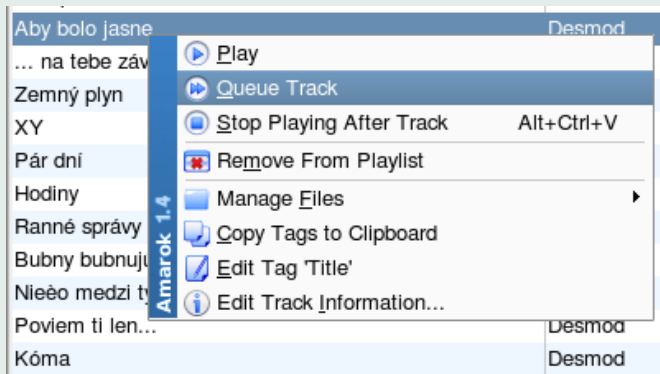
Aby bolo jasne
… na tebe záv
Zemný plyn
XY
Pár dní
Hodiny
Ranné správy
Bubny bubnuju
Nieèo medzi t
Poviem ti len...
Kóma

Desmod
Desmod
Desmod

Amarok 1.4

Play
Queue Track
Stop Playing After Track Alt+Ctrl+V
Remove From Playlist
Manage Files
Copy Tags to Clipboard
Edit Tag 'Title'
Edit Track Information...